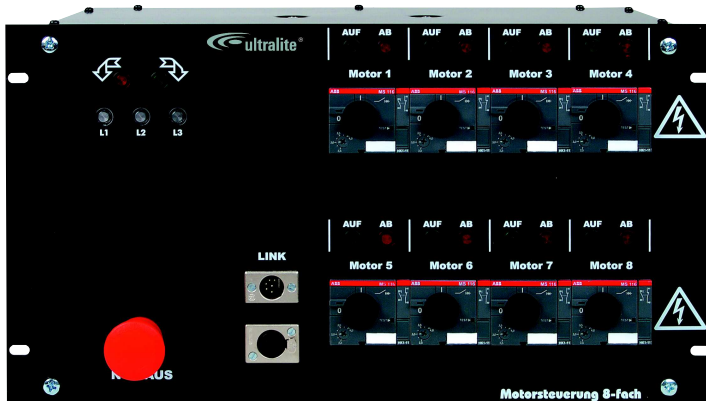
ultralite®

AUF AB
AUF AB
AUF AB
AUF AB

L1 L2 L3

Motor 1
Motor 2
Motor 3
Motor 4

ABB MS 116
ABB MS 116
ABB MS 116
ABB MS 116

AUF AB
AUF AB
AUF AB
AUF AB

LINK

Motor 5
Motor 6
Motor 7
Motor 8

ABB MS 116
ABB MS 116
ABB MS 116
ABB MS 116

N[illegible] AUS

Motorsteuerung 8-fach